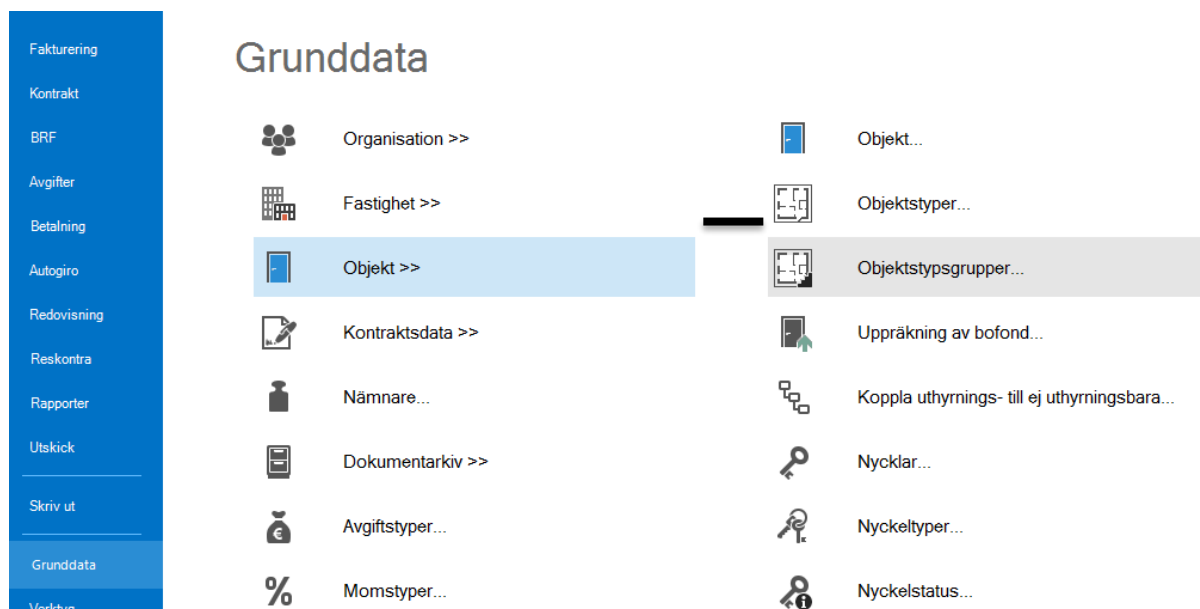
Fakturering
Kontrakt
BRF
Avgifter
Betalning
Autogiro
Redovisning
Reskontra
Rapporter
Utskick
Skriv ut
Grunddata
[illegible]

Grunddata

Organisation >>
Fastighet >>
Objekt >>
Kontraktsdata >>
Nämnare...
Dokumentarkiv >>
Avgiftstyper...
Momstyper...

Objekt...
Objektstyper...
Objektstypsgrupper...
Uppräkning av bofond...
Koppla uthyrnings- till ej uthyrningsbara...
Nycklar...
Nyckeltyper...
Nyckelstatus...